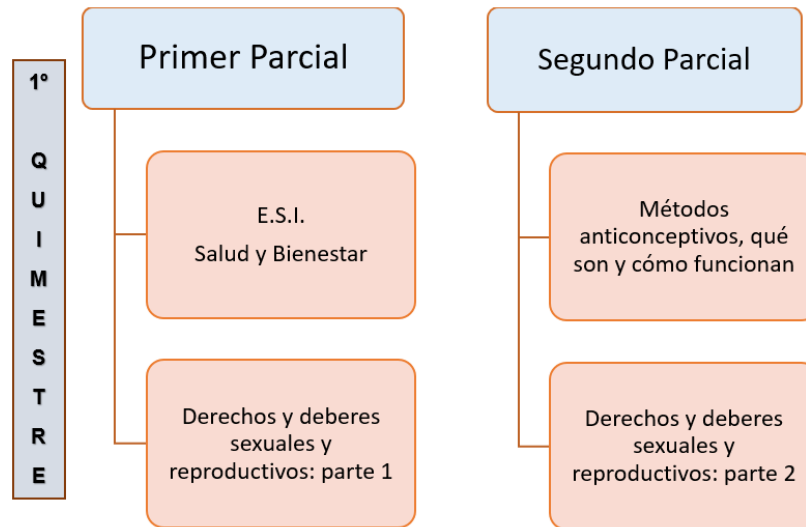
1°
Q
U
I
M
E
S
T
R
E

Primer Parcial

E.S.I.
Salud y Bienestar

Derechos y deberes sexuales y reproductivos: parte 1

Segundo Parcial

Métodos anticonceptivos, qué son y cómo funcionan

Derechos y deberes sexuales y reproductivos: parte 2